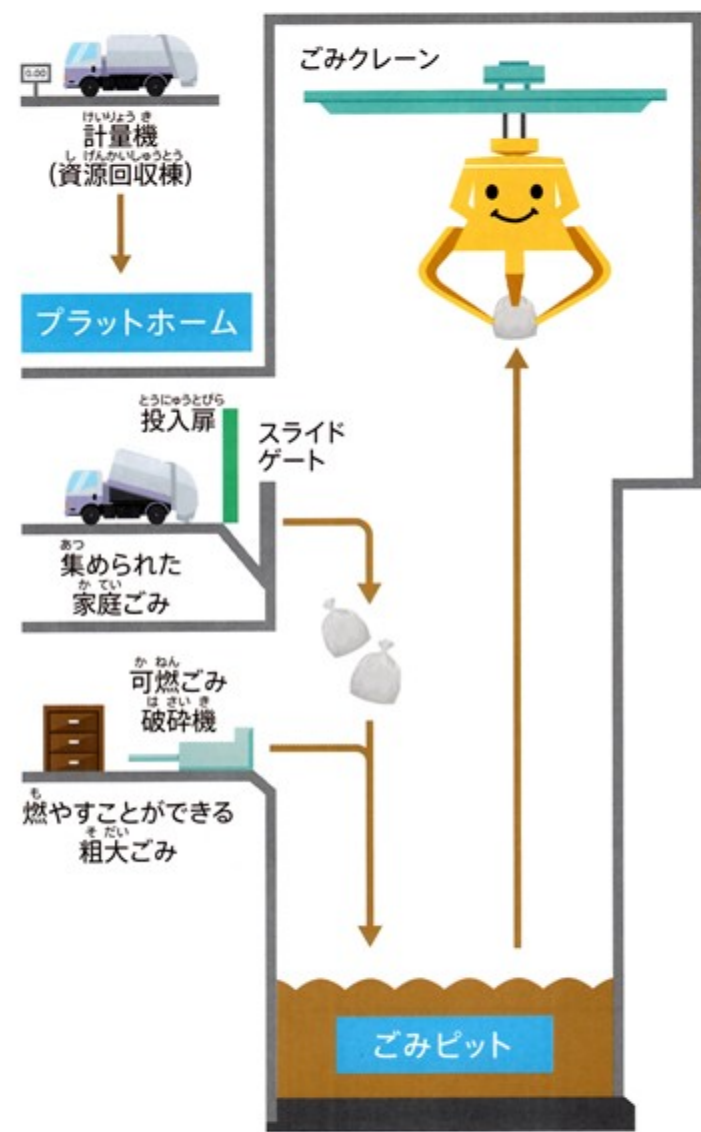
0.00

けいりょうき
計量機
しげんかいしゅうとう
(資源回収棟)

プラットホーム

ごみクレーン

とうにゅうとびら
投入扉

スライドゲート

あつ
集められた
かてい
家庭ごみ

かねん
可燃ごみ
はさいき
破砕機

も
燃やすことができる
そだい
粗大ごみ

ごみピット